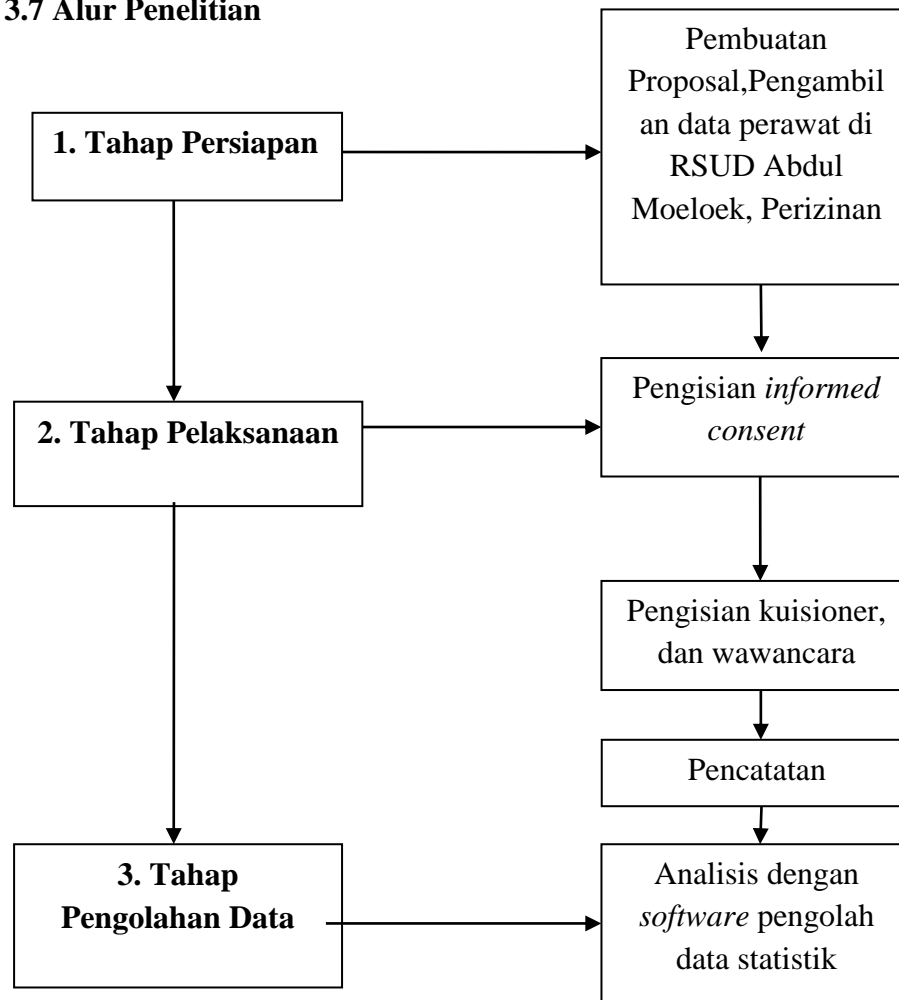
3.7 Alur Penelitian

1. Tahap Persiapan

Pembuatan Proposal,Pengambilan data perawat di RSUD Abdul Moeloek, Perizinan

2. Tahap Pelaksanaan

Pengisian *informed consent*

Pengisian kuisioner, dan wawancara

Pencatatan

3. Tahap Pengolahan Data

Analisis dengan *software* pengolah data statistik